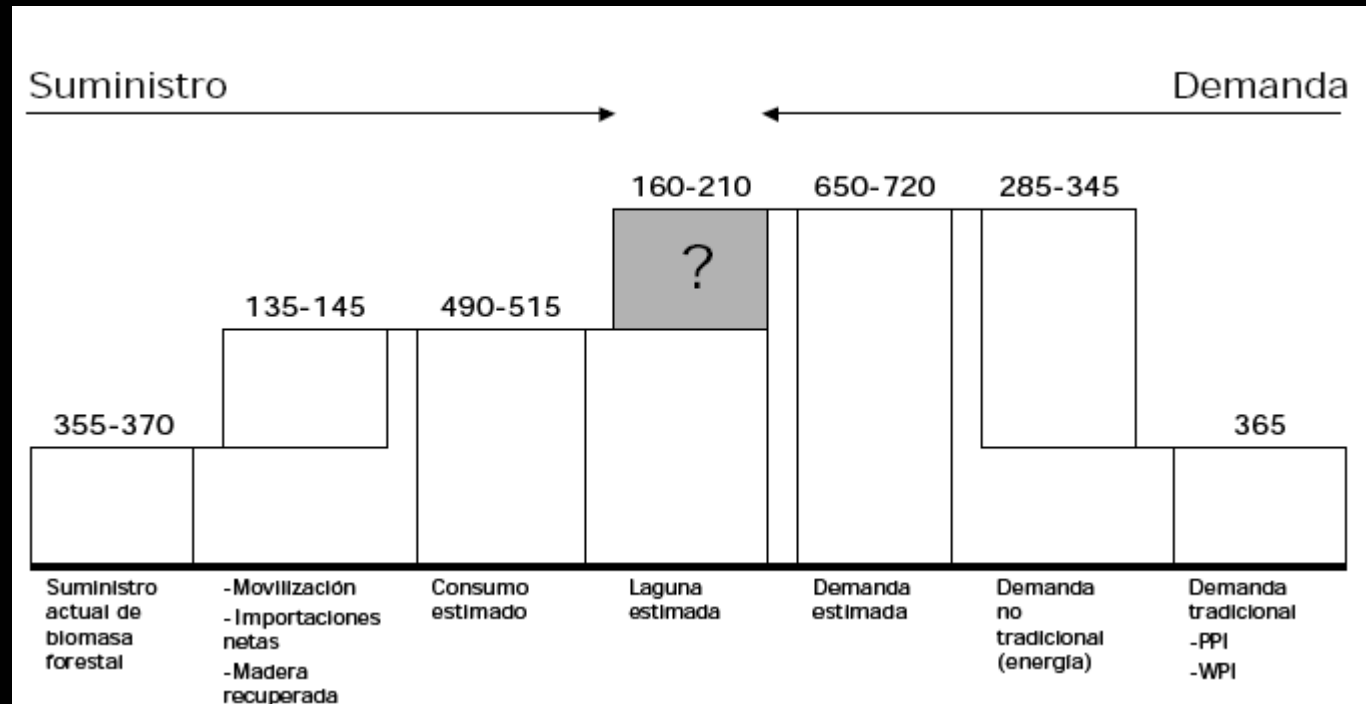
Suministro

Demanda

160-210

650-720

285-345

?

135-145

490-515

355-370

365

Suministro actual de biomasa forestal

-Movilización
-Importaciones netas
-Madera recuperada

Consumo estimado

Laguna estimada

Demanda estimada

Demanda no tradicional (energía)

Demanda tradicional
-PPI
-WPI